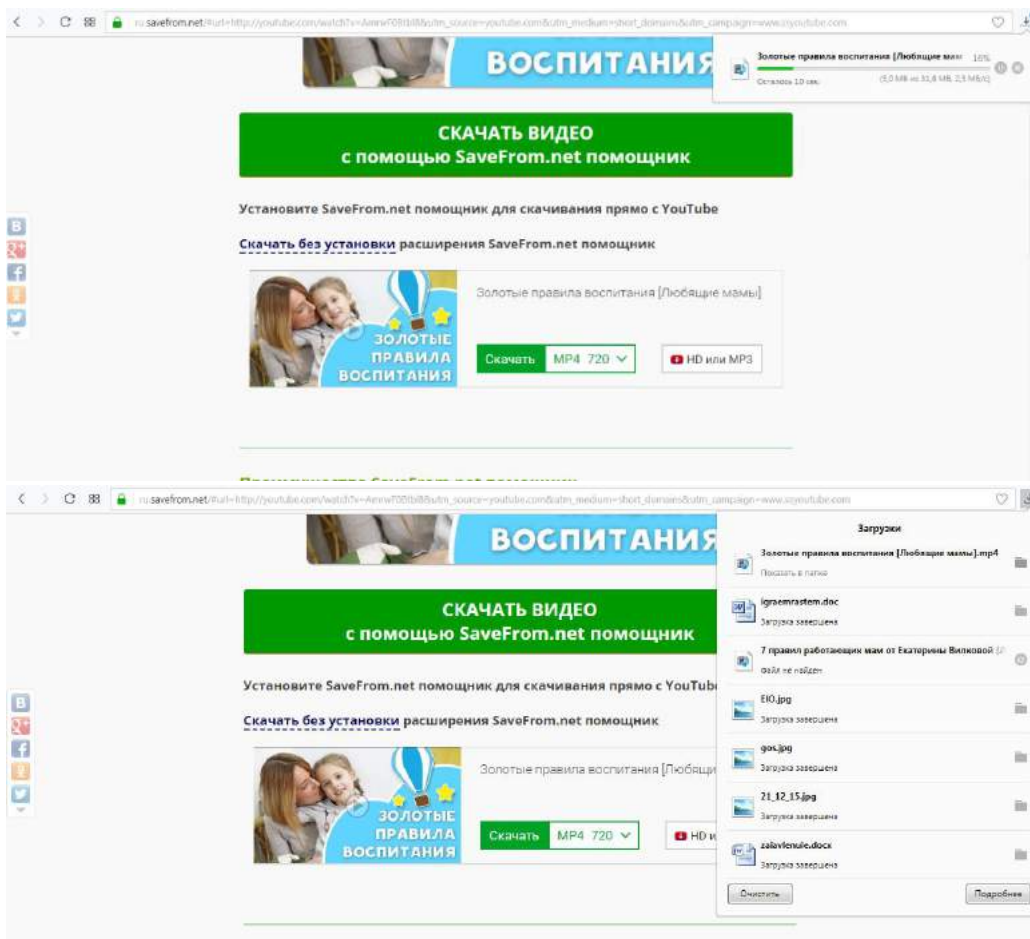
ru.savefrom.net/#url=http://youtube.com/watch?v=AmrwT08tbl8&utm_source=youtube.com&utm_medium=short_domains&utm_campaign=www.ssyoutube.com

ВОСПИТАНИЯ

Золотые правила воспитания [Любящие мам 16%
Осталось 10 сек. (5,0 МБ из 31,6 МБ, 2,5 МБ/с)

СКАЧАТЬ ВИДЕО
с помощью SaveFrom.net помощник

Установите SaveFrom.net помощник для скачивания прямо с YouTube

Скачать без установки расширения SaveFrom.net помощник

ЗОЛОТЫЕ ПРАВИЛА ВОСПИТАНИЯ

Золотые правила воспитания [Любящие мамы]

Скачать MP4 720

HD или MP3

ru.savefrom.net/#url=http://youtube.com/watch?v=AmrwT08tbl8&utm_source=youtube.com&utm_medium=short_domains&utm_campaign=www.ssyoutube.com

ВОСПИТАНИЯ

Загрузки

Золотые правила воспитания [Любящие мамы].mp4
Показать в папке

igraemrastem.doc
Загрузка завершена

7 правил работающих мам от Екатерины Вилковой [/
Файл не найден

EIO.jpg
Загрузка завершена

gos.jpg
Загрузка завершена

21_12_15.jpg
Загрузка завершена

zaiavlenule.docx
Загрузка завершена

Очистить

Подробнее

СКАЧАТЬ ВИДЕО
с помощью SaveFrom.net помощник

Установите SaveFrom.net помощник для скачивания прямо с YouTube

Скачать без установки расширения SaveFrom.net помощник

ЗОЛОТЫЕ ПРАВИЛА ВОСПИТАНИЯ

Золотые правила воспитания [Любящи

Скачать MP4 720

HD и